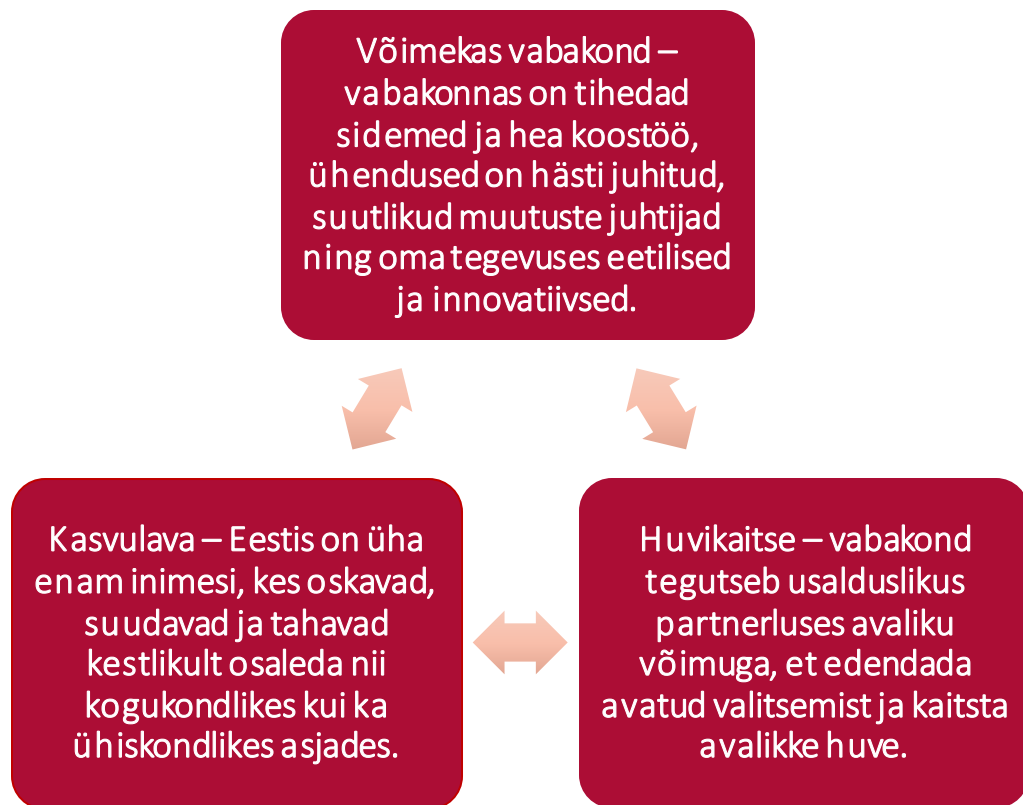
Võimekas vabakond – vabakonnas on tihedad sidemed ja hea koostöö, ühendused on hästi juhitud, suutlikud muutuste juhtijad ning oma tegevuses eetilised ja innovatiivsed.

Kasvulava – Eestis on üha enam inimesi, kes oskavad, suudavad ja tahavad kestlikult osaleda nii kogukondlikes kui ka ühiskondlikes asjades.

Huvikaitse – vabakond tegutseb usalduslikus partnerluses avaliku võimuga, et edendada avatud valitsemist ja kaitsta avalikke huve.